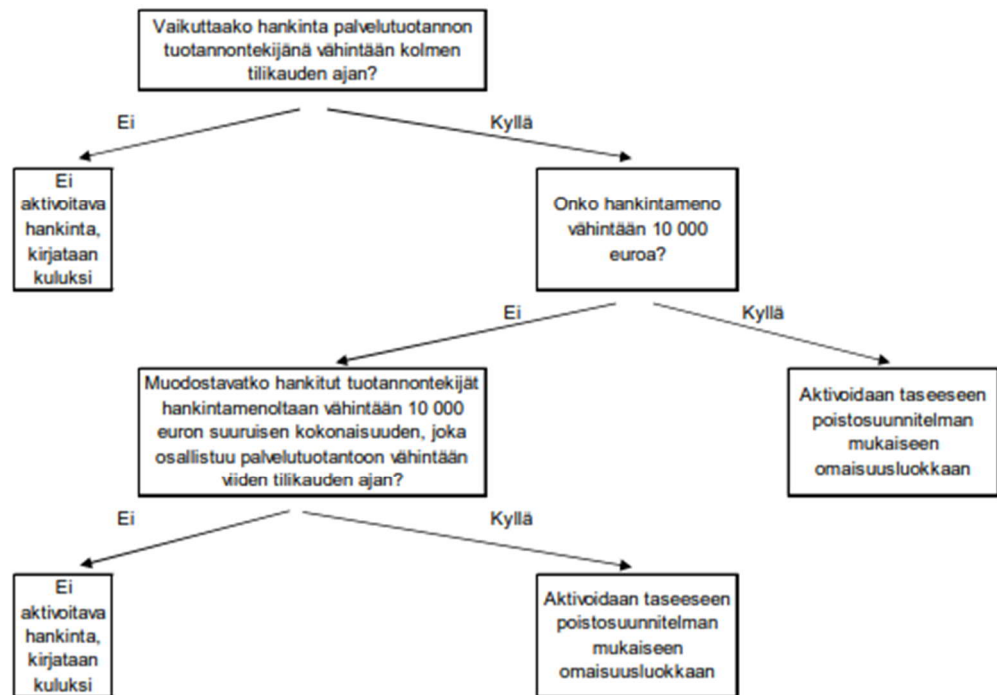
Vaikuttaako hankinta palvelutuotannon tuotannontekijänä vähintään kolmen tilikauden ajan?

Ei

Kyllä

Ei aktivoitava hankinta, kirjataan kuluksi

Onko hankintameno vähintään 10 000 euroa?

Ei

Kyllä

Muodostavatko hankitut tuotannontekijät hankintamenoltaan vähintään 10 000 euron suuruisen kokonaisuuden, joka osallistuu palvelutuotantoon vähintään viiden tilikauden ajan?

Aktivoidaan taseeseen poistosuunnitelman mukaiseen omaisuusluokkaan

Ei

Kyllä

Ei aktivoitava hankinta, kirjataan kuluksi

Aktivoidaan taseeseen poistosuunnitelman mukaiseen omaisuusluokkaan